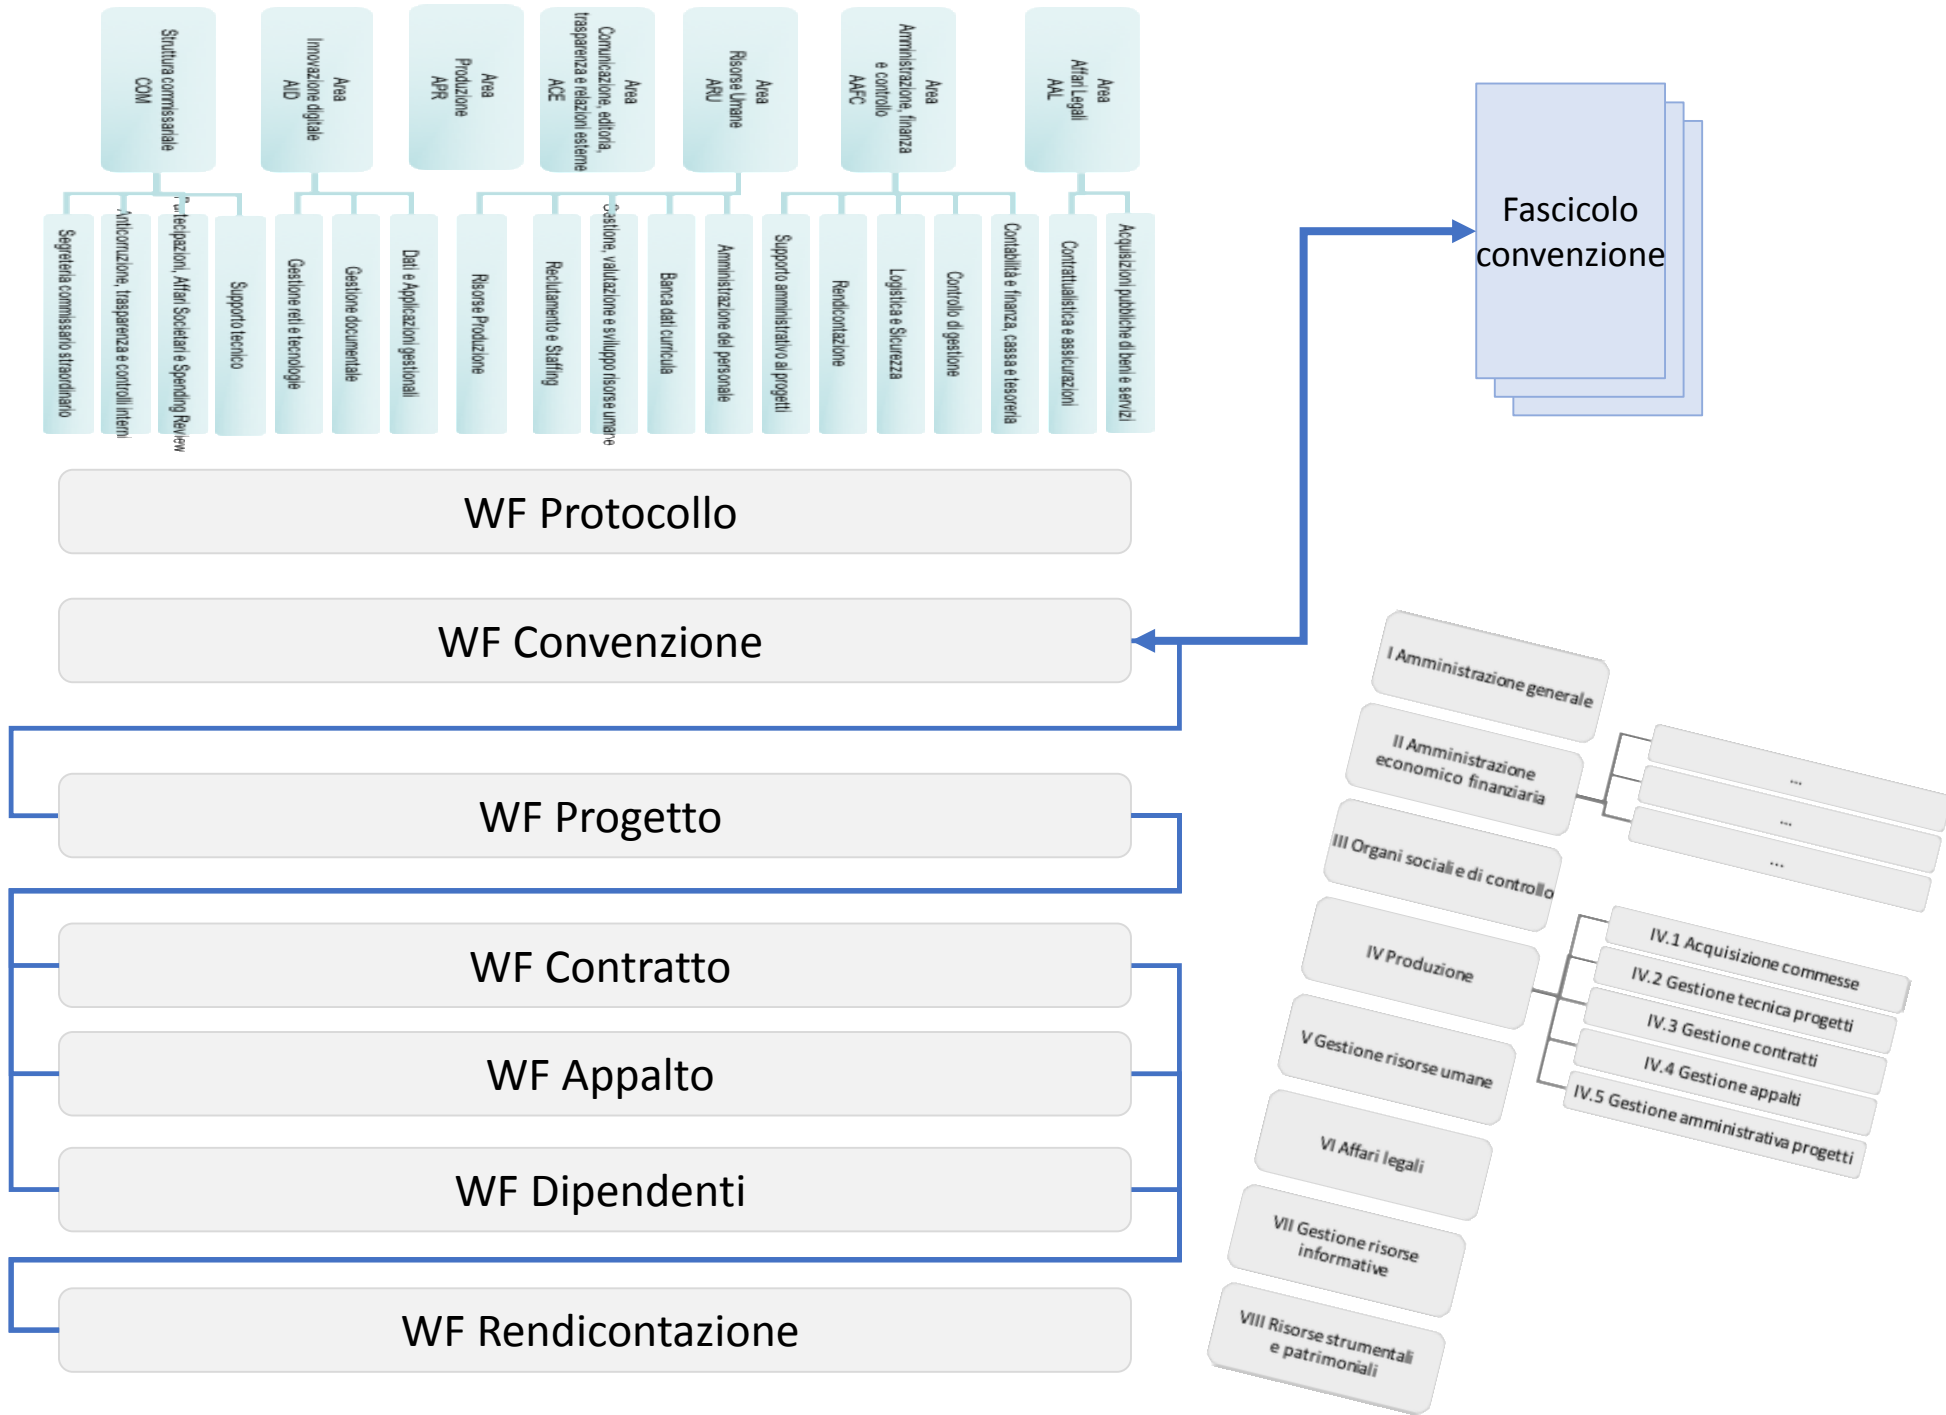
Struttura commissariale
COM

Area
Innovazione digitale
AID

Area
Produzione
APR

Area
Comunicazione, editoria, trasparenza e relazioni esterne
ACE

Area
Risorse Umane
ARU

Area
Amministrazione, finanza e controllo
AAFC

Area
Affari Legali
AAL

Segreteria commissario straordinario
Anticorruzione, trasparenza e controlli interni
Partecipazioni, Affari Societari e Spending Review
Supporto tecnico
Gestione reti e tecnologie
Gestione documentale
Dati e Applicazioni gestionali
Risorse Produzione
Reclutamento e Staffing
Gestione, valutazione e sviluppo risorse umane
Banca dati curricula
Amministrazione del personale
Supporto amministrativo ai progetti
Rendicontazione
Logistica e Sicurezza
Controllo di gestione
Contabilità e finanza, cassa e tesoreria
Contrattualistica e assicurazioni
Acquisizioni pubbliche di beni e servizi

Fascicolo convenzione

WF Protocollo

WF Convenzione

WF Progetto

WF Contratto

WF Appalto

WF Dipendenti

WF Rendicontazione

I Amministrazione generale
II Amministrazione economico finanziaria
III Organi sociali e di controllo
IV Produzione
V Gestione risorse umane
VI Affari legali
VII Gestione risorse informative
VIII Risorse strumentali e patrimoniali

...
...
...

IV.1 Acquisizione commesse
IV.2 Gestione tecnica progetti
IV.3 Gestione contratti
IV.4 Gestione appalti
IV.5 Gestione amministrativa progetti